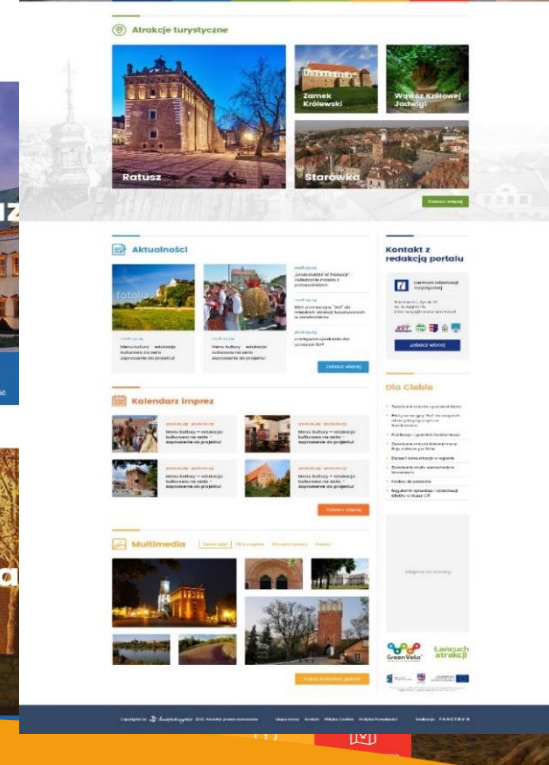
Atrakcje turystyczne

Zamek Królewski

Wąwóz Królowej Jadwigi

Ratusz

Starówka

Zobacz więcej

Aktualności

fotolia

Menu kultury – edukacja kulturowa na serio – zaproszenie do projektu!

Menu kultury – edukacja kulturowa na serio – zaproszenie do projektu!

„Sandomierz w Pigułce" – Sandomierz miasto z przewodnikiem

Bilet promocyjny "bis" do miejskich atrakcji turystycznych w Sandomierzu

Zobacz więcej

Kontakt z redakcją portalu

Centrum Informacji Turystycznej

Zobacz więcej

Dla Ciebie

Kalendarz imprez

Menu Kultury – edukacja kulturowa na serio – zaproszenie do projektu!

Menu Kultury – edukacja kulturowa na serio – zaproszenie do projektu!

Menu Kultury – edukacja kulturowa na serio – zaproszenie do projektu!

Menu Kultury – edukacja kulturowa na serio – zaproszenie do projektu!

Zobacz więcej

Multimedia

GreenVelo

Łańcuch atrakcji

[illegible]